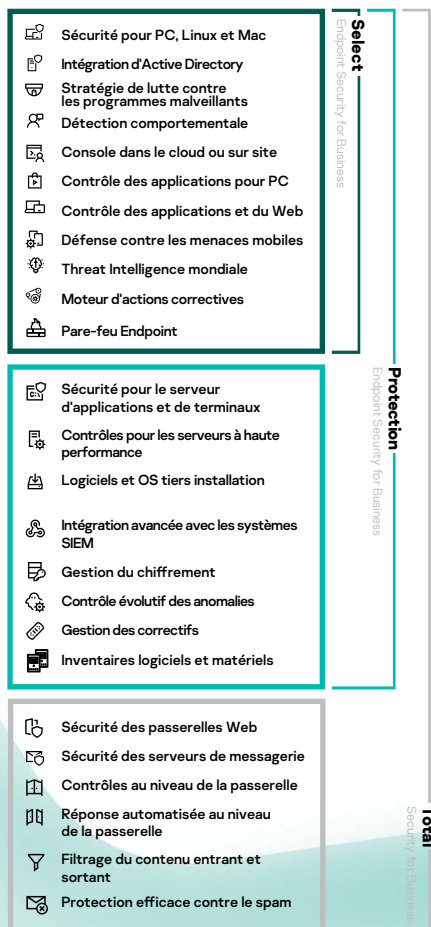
Sécurité pour PC, Linux et Mac
Intégration d'Active Directory
Stratégie de lutte contre les programmes malveillants
Détection comportementale
Console dans le cloud ou sur site
Contrôle des applications pour PC
Contrôle des applications et du Web
Défense contre les menaces mobiles
Threat Intelligence mondiale
Moteur d'actions correctives
Pare-feu Endpoint

Select
Endpoint Security for Business

Sécurité pour le serveur d'applications et de terminaux
Contrôles pour les serveurs à haute performance
Logiciels et OS tiers installation
Intégration avancée avec les systèmes SIEM
Gestion du chiffrement
Contrôle évolutif des anomalies
Gestion des correctifs
Inventaires logiciels et matériels

Protection
Endpoint Security for Business

Sécurité des passerelles Web
Sécurité des serveurs de messagerie
Contrôles au niveau de la passerelle
Réponse automatisée au niveau de la passerelle
Filtrage du contenu entrant et sortant
Protection efficace contre le spam

Total
Security for Business